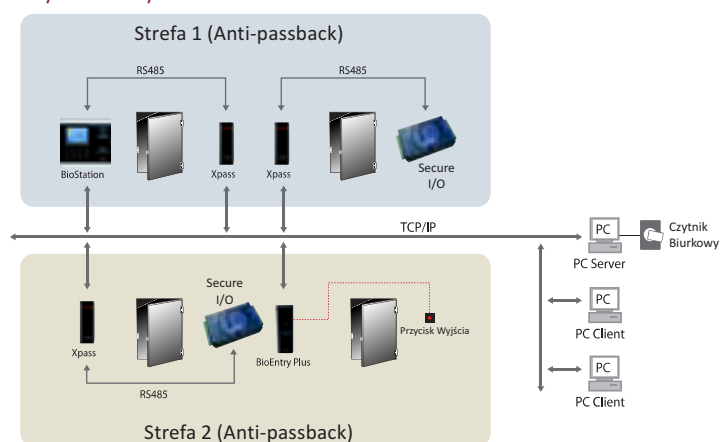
Strefa 1 (Anti-passback)

RS485

RS485

BioStation

Xpass

Xpass

Secure I/O

TCP/IP

PC

Czytnik Biurkowy

PC Server

PC

PC Client

PC

PC Client

Secure I/O

Xpass

BioEntry Plus

Przycisk Wyjścia

RS485

Strefa 2 (Anti-passback)